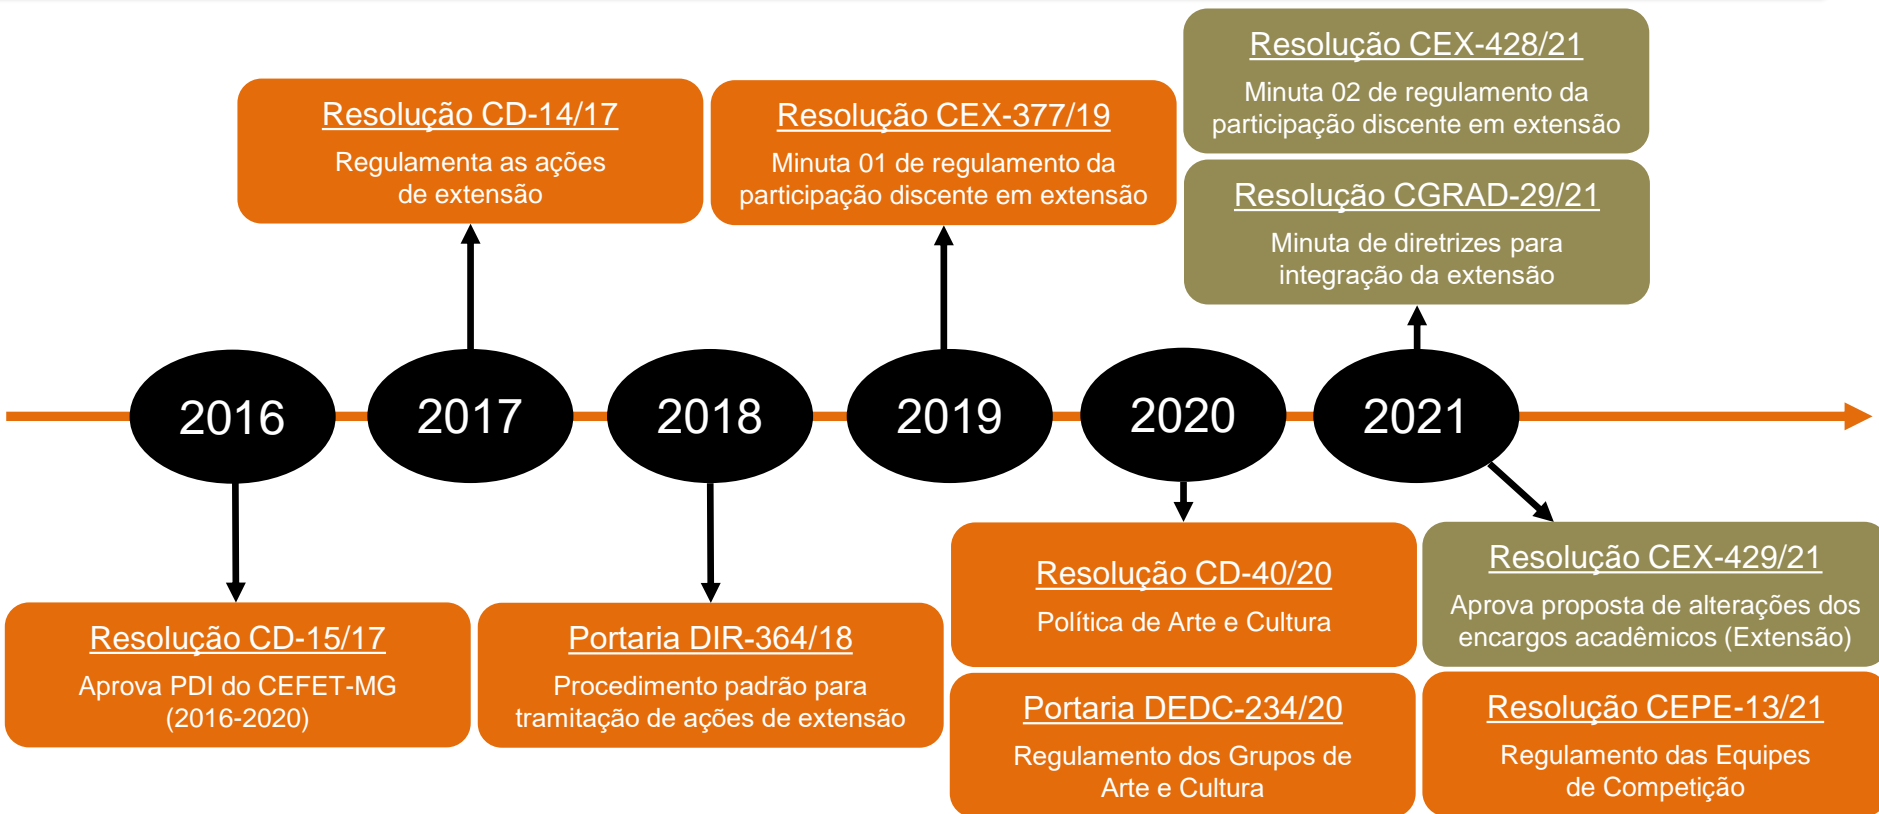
Resolução CD-14/17
Regulamenta as ações de extensão

Resolução CEX-377/19
Minuta 01 de regulamento da participação discente em extensão

Resolução CEX-428/21
Minuta 02 de regulamento da participação discente em extensão

Resolução CGRAD-29/21
Minuta de diretrizes para integração da extensão

2016

2017

2018

2019

2020

2021

Resolução CD-15/17
Aprova PDI do CEFET-MG (2016-2020)

Portaria DIR-364/18
Procedimento padrão para tramitação de ações de extensão

Resolução CD-40/20
Política de Arte e Cultura

Portaria DEDC-234/20
Regulamento dos Grupos de Arte e Cultura

Resolução CEX-429/21
Aprova proposta de alterações dos encargos acadêmicos (Extensão)

Resolução CEPE-13/21
Regulamento das Equipes de Competição